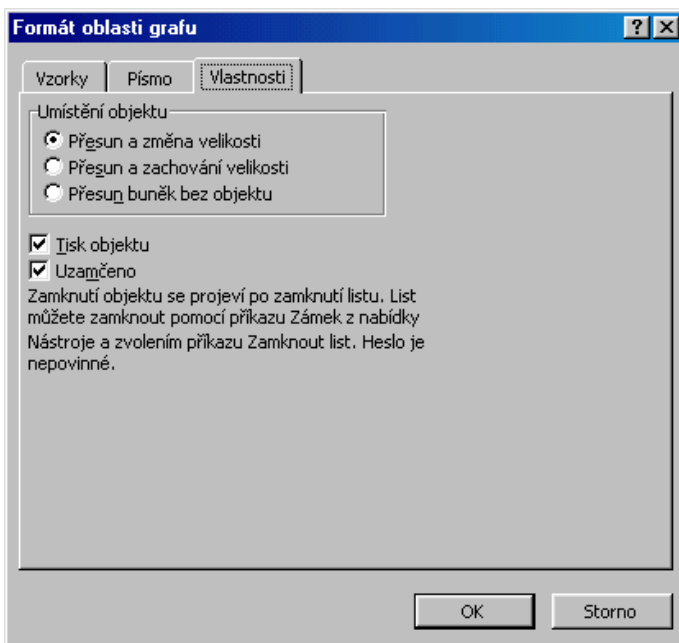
Formát oblasti grafu

?

Vzorky

Písmo

Vlastnosti

Umístění objektu

Přesun a změna velikosti

Přesun a zachování velikosti

Přesun buněk bez objektu

Tisk objektu

Uzamčeno

Zamknutí objektu se projeví po zamknutí listu. List můžete zamknout pomocí příkazu Zámek z nabídky Nástroje a zvolením příkazu Zamknout list. Heslo je nepovinné.

OK

Storno